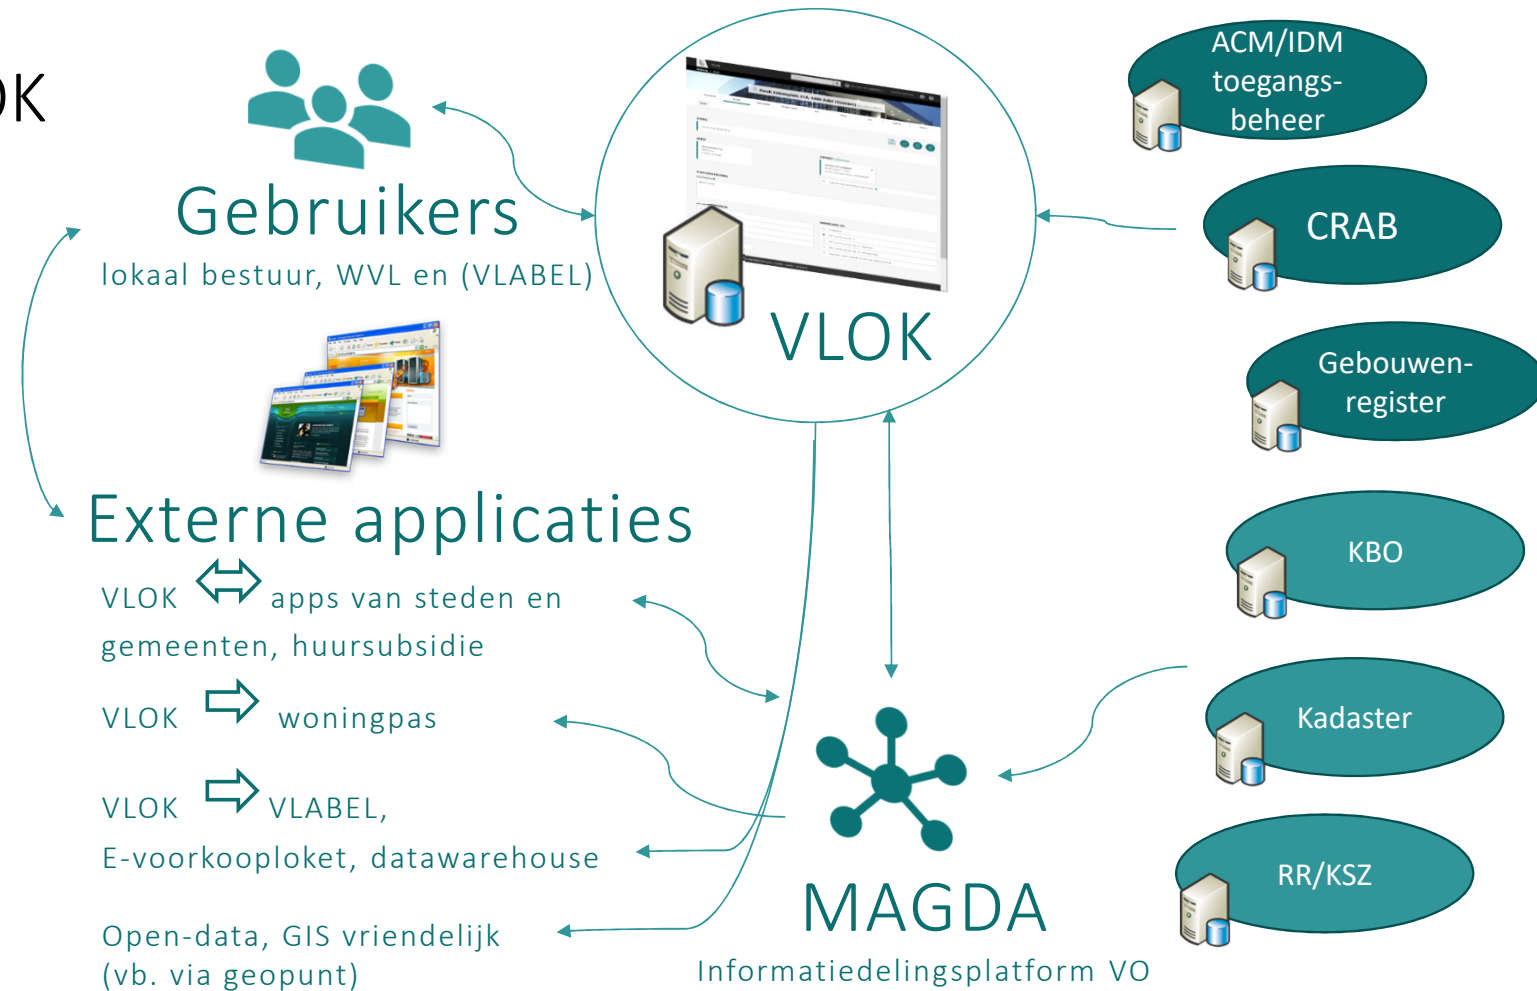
)K

Gebruikers
lokaal bestuur, WVL en (VLABEL)

VLOK

ACM/IDM toegangs-beheer

CRAB

Gebouwen-register

KBO

Kadaster

RR/KSZ

Externe applicaties
VLOK ⇔ apps van steden en gemeenten, huursubsidie

VLOK ⇨ woningpas

VLOK ⇨ VLABEL, E-voorkooploket, datawarehouse

Open-data, GIS vriendelijk (vb. via geopunt)

MAGDA
Informatiedelingsplatform VO